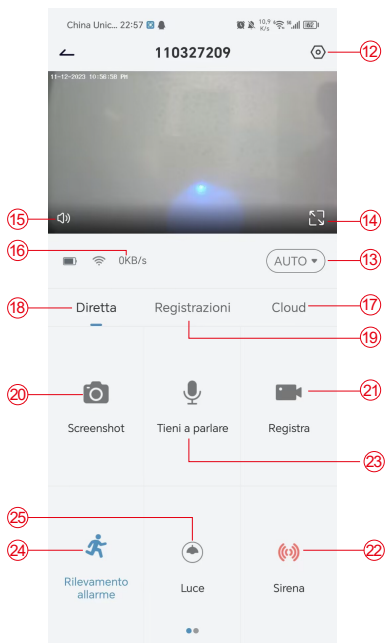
China Unic... 22:57
10.9 K/s
110327209
12
11-12-2023 10:56:58 PM
15
14
16
0KB/s
AUTO
13
18
Diretta
Registrazioni
Cloud
17
19
20
Screenshot
Tieni a parlare
Registra
21
23
25
24
Rilevamento allarme
Luce
Sirena
22